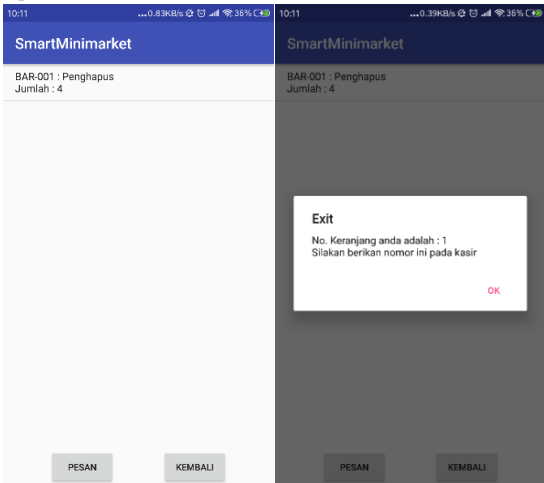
10:11 ...0.83KB/s 36%

SmartMinimarket

BAR-001 : Penghapus
Jumlah : 4

PESAN

KEMBALI

10:11 ...0.39KB/s 36%

SmartMinimarket

BAR-001 : Penghapus
Jumlah : 4

Exit

No. Keranjang anda adalah : 1
Silakan berikan nomor ini pada kasir

OK

PESAN

KEMBALI